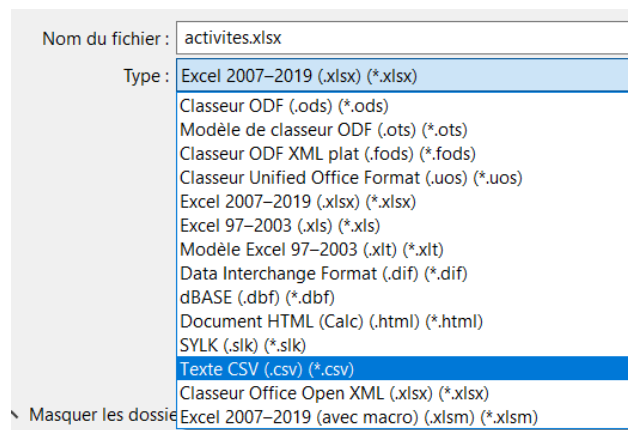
Nom du fichier : activites.xlsx

Type : Excel 2007–2019 (.xlsx) (*.xlsx)

Classeur ODF (.ods) (*.ods)
Modèle de classeur ODF (.ots) (*.ots)
Classeur ODF XML plat (.fods) (*.fods)
Classeur Unified Office Format (.uos) (*.uos)
Excel 2007–2019 (.xlsx) (*.xlsx)
Excel 97–2003 (.xls) (*.xls)
Modèle Excel 97–2003 (.xlt) (*.xlt)
Data Interchange Format (.dif) (*.dif)
dBASE (.dbf) (*.dbf)
Document HTML (Calc) (.html) (*.html)
SYLK (.slk) (*.slk)
Texte CSV (.csv) (*.csv)
Classeur Office Open XML (.xlsx) (*.xlsx)
Excel 2007–2019 (avec macro) (.xlsm) (*.xlsm)

Masquer les dossie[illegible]